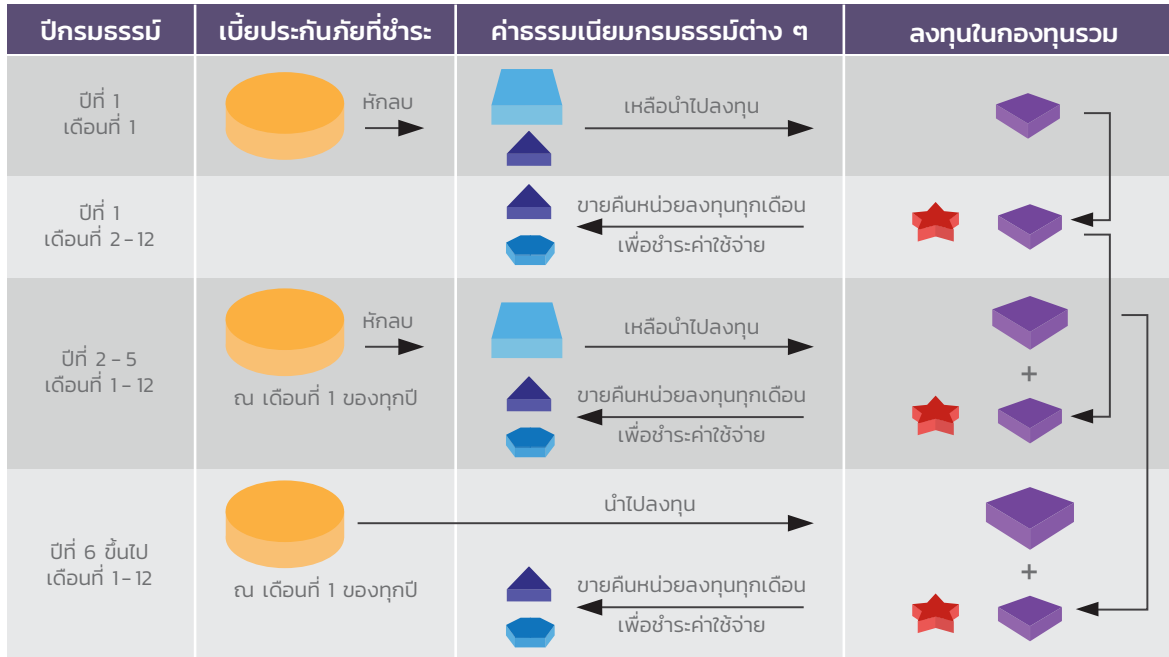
| ปีกรมธรรม์ | เบี้ยประกันภัยที่ชำระ | ค่าธรรมเนียมกรมธรรม์ต่าง ๆ | ลงทุนในกองทุนรวม |
|---|---|---|---|
| ปีที่ 1 เดือนที่ 1 | หักลบ | เหลือนำไปลงทุน | |
| ปีที่ 1 เดือนที่ 2 – 12 | | ขายคืนหน่วยลงทุนทุกเดือน เพื่อชำระค่าใช้จ่าย | |
| ปีที่ 2 – 5 เดือนที่ 1 – 12 | หักลบ ณ เดือนที่ 1 ของทุกปี | เหลือนำไปลงทุน ขายคืนหน่วยลงทุนทุกเดือน เพื่อชำระค่าใช้จ่าย | + |
| ปีที่ 6 ขึ้นไป เดือนที่ 1 – 12 | ณ เดือนที่ 1 ของทุกปี | นำไปลงทุน ขายคืนหน่วยลงทุนทุกเดือน เพื่อชำระค่าใช้จ่าย | + |